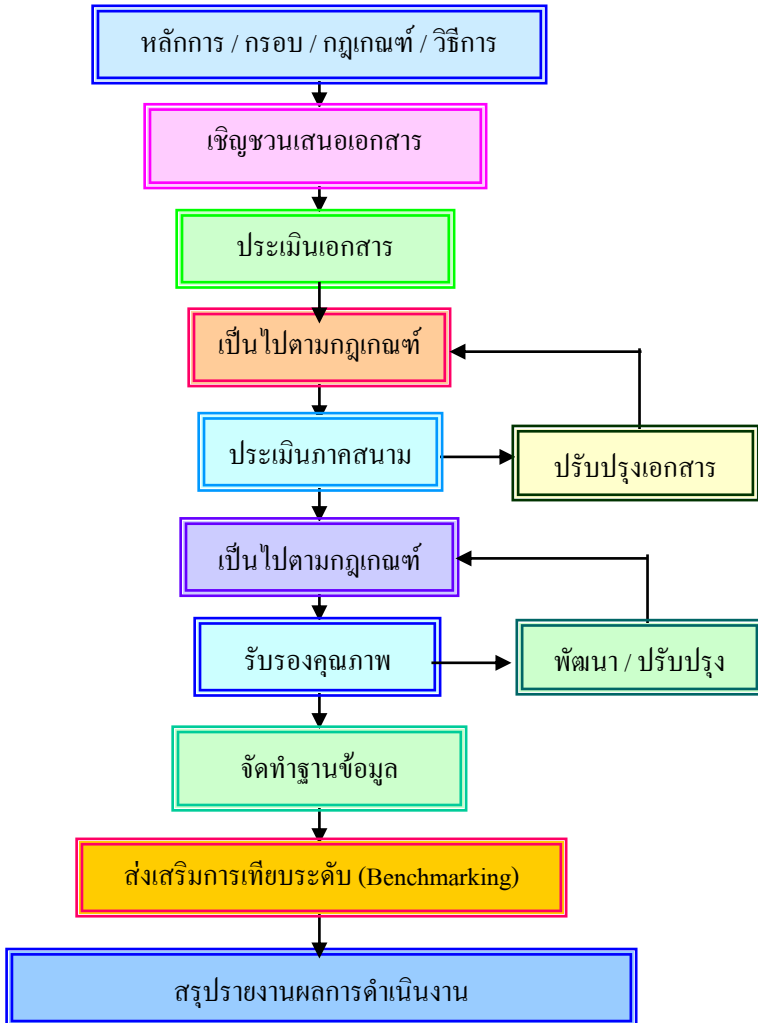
หลักการ / กรอบ / กฏเกณฑ์ / วิธีการ

เชิญชวนเสนอเอกสาร

ประเมินเอกสาร

เป็นไปตามกฏเกณฑ์

ประเมินภาคสนาม

ปรับปรุงเอกสาร

เป็นไปตามกฏเกณฑ์

รับรองคุณภาพ

พัฒนา / ปรับปรุง

จัดทำฐานข้อมูล

ส่งเสริมการเทียบระดับ (Benchmarking)

สรุปรายงานผลการดำเนินงาน